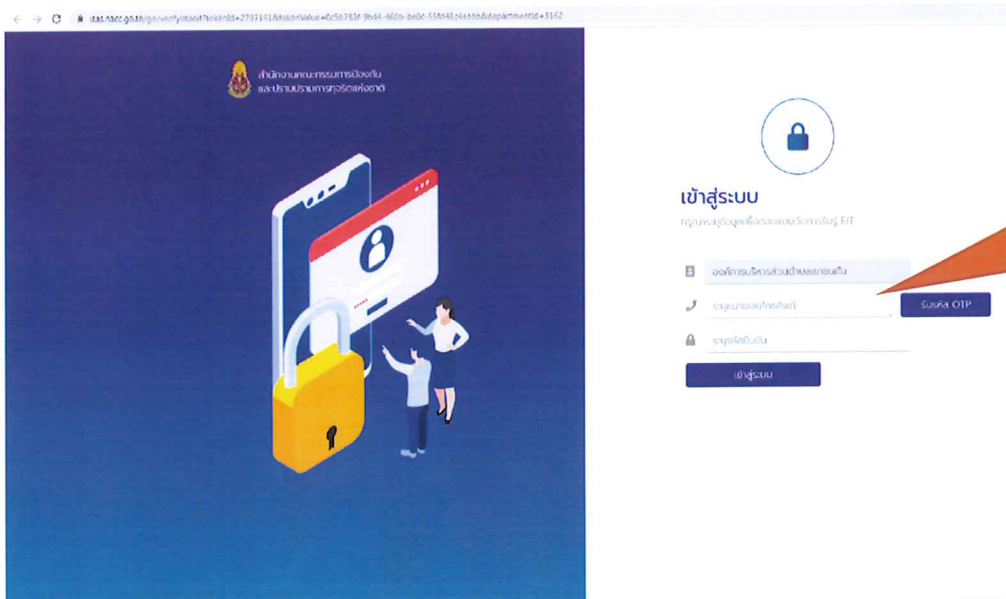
itas.nacc.go.th/go/verifytoken?tokenId=2793161&tokenValue=6c5b783f-9b44-460b-be0d-53fd48z4eabb&departmentId=3162

สำนักงานคณะกรรมการป้องกัน
และปราบปรามการทุจริตแห่งชาติ

เข้าสู่ระบบ

กรุณากรอกข้อมูลเพื่อตอบแบบวัดการรับรู้ EIT

องค์การบริหารส่วนตำบล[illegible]

ระบุหมายเลขโทรศัพท์

รับรหัส OTP

ระบุรหัสยืนยัน

เข้าสู่ระบบ